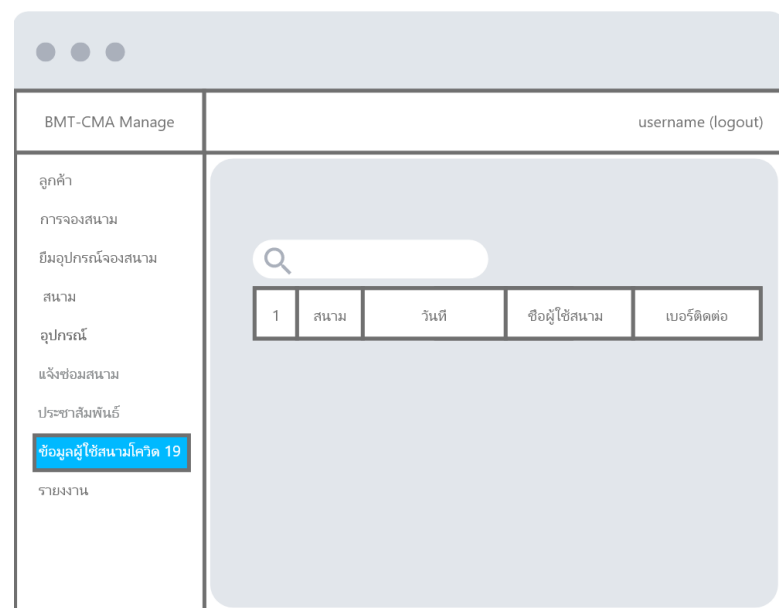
BMT-CMA Manage

username (logout)

ลูกค้า
การจองสนาม
ยืมอุปกรณ์จองสนาม
สนาม
อุปกรณ์
แจ้งซ่อมสนาม
ประชาสัมพันธ์
ข้อมูลผู้ใช้สนามโควิด 19
รายงาน

| 1 | สนาม | วันที่ | ชื่อผู้ใช้สนาม | เบอร์ติดต่อ |
|---|---|---|---|---|